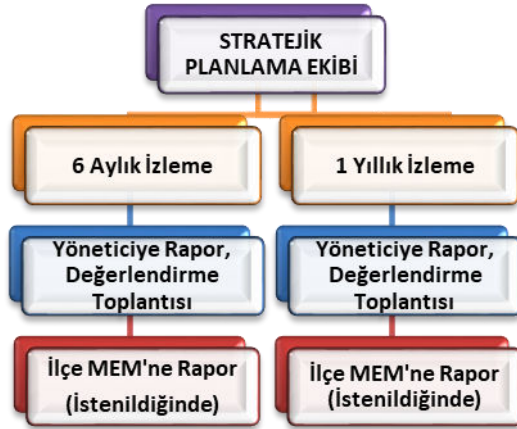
STRATEJİK PLANLAMA EKİBİ

6 Aylık İzleme

Yöneticiye Rapor, Değerlendirme Toplantısı

İlçe MEM'ne Rapor (İstenildiğinde)

1 Yıllık İzleme

Yöneticiye Rapor, Değerlendirme Toplantısı

İlçe MEM'ne Rapor (İstenildiğinde)